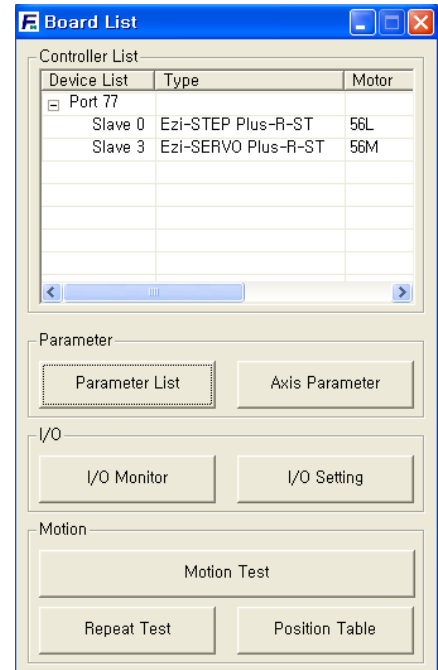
Board List

Controller List

| Device List | Type | Motor |
|---|---|---|
| Port 77 | | |
| Slave 0 | Ezi-STEP Plus-R-ST | 56L |
| Slave 3 | Ezi-SERVO Plus-R-ST | 56M |

Parameter

Parameter List

Axis Parameter

I/O

I/O Monitor

I/O Setting

Motion

Motion Test

Repeat Test

Position Table